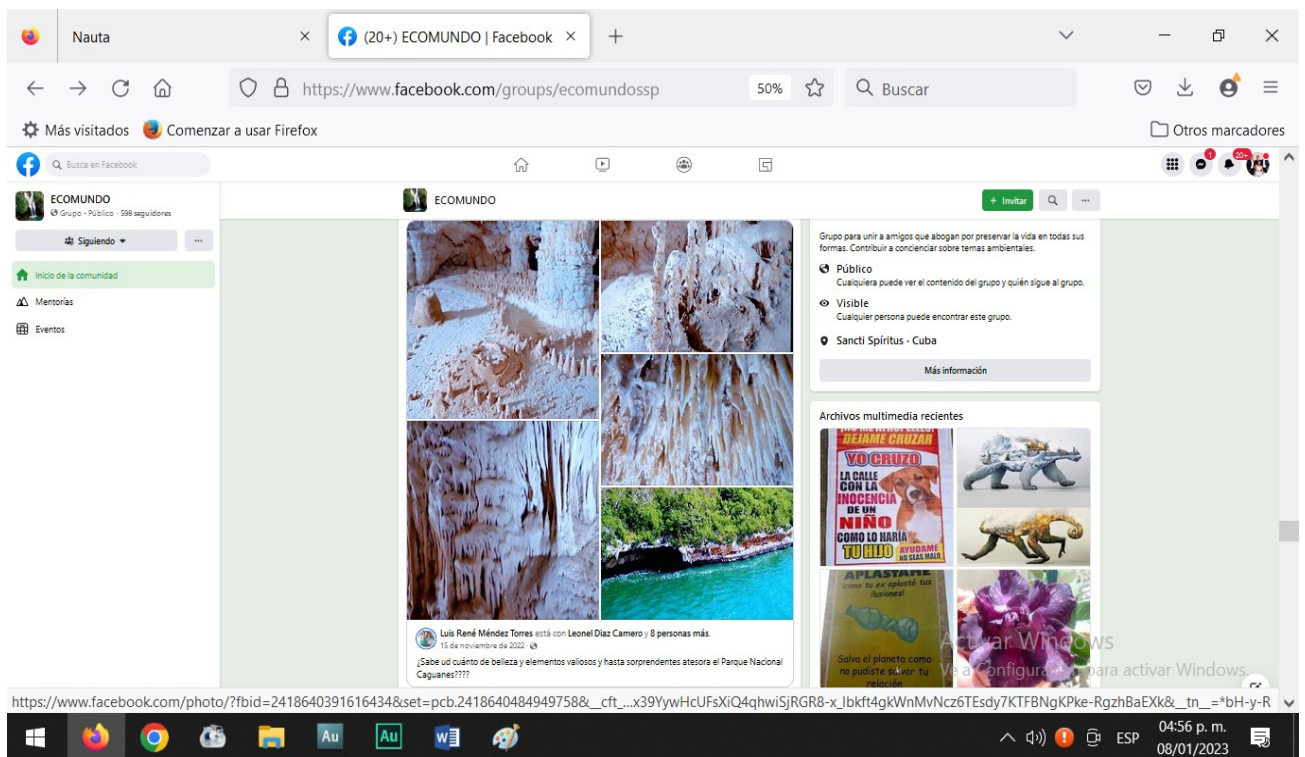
Nauta
(20+) ECOMUNDO | Facebook
https://www.facebook.com/groups/ecomundossp
50%
Buscar
Más visitados
Comenzar a usar Firefox
Otros marcadores
Busca en Facebook
1
20+
ECOMUNDO
Grupo · Público · 598 seguidores
Siguiendo
...
Inicio de la comunidad
Mentorías
Eventos
ECOMUNDO
+ Invitar
...
Grupo para unir a amigos que abogan por preservar la vida en todas sus formas. Contribuir a concienciar sobre temas ambientales.
Público
Cualquiera puede ver el contenido del grupo y quién sigue al grupo.
Visible
Cualquier persona puede encontrar este grupo.
Sancti Spíritus · Cuba
Más información
Archivos multimedia recientes
DEJAME CRUZAR
YO CRUZO
LA CALLE CON LA INOCENCIA DE UN NIÑO COMO LO HARÍA TU HIJO
AYUDAME NO SEAS MALO
APLASTANE
Como tu ex aplastó tus ilusiones!
Salva el planeta como no pudiste salvar tu relación
Luis René Méndez Torres está con Leonel Diaz Camero y 8 personas más.
15 de noviembre de 2022 ·
¿Sabe ud cuánto de belleza y elementos valiosos y hasta sorprendentes atesora el Parque Nacional Caguanes????
Activar Windows
Ve a Configuración para activar Windows.
https://www.facebook.com/photo/?fbid=2418640391616434&set=pcb.2418640484949758&__cft_...x39YywHcUFsXiQ4qhwiSjRGR8-x_Ibkft4gkWnMvNcz6TEsdy7KTFBNgKPke-RgzhBaEXk&__tn__=*bH-y-R
Au
Au
ESP
04:56 p. m.
08/01/2023